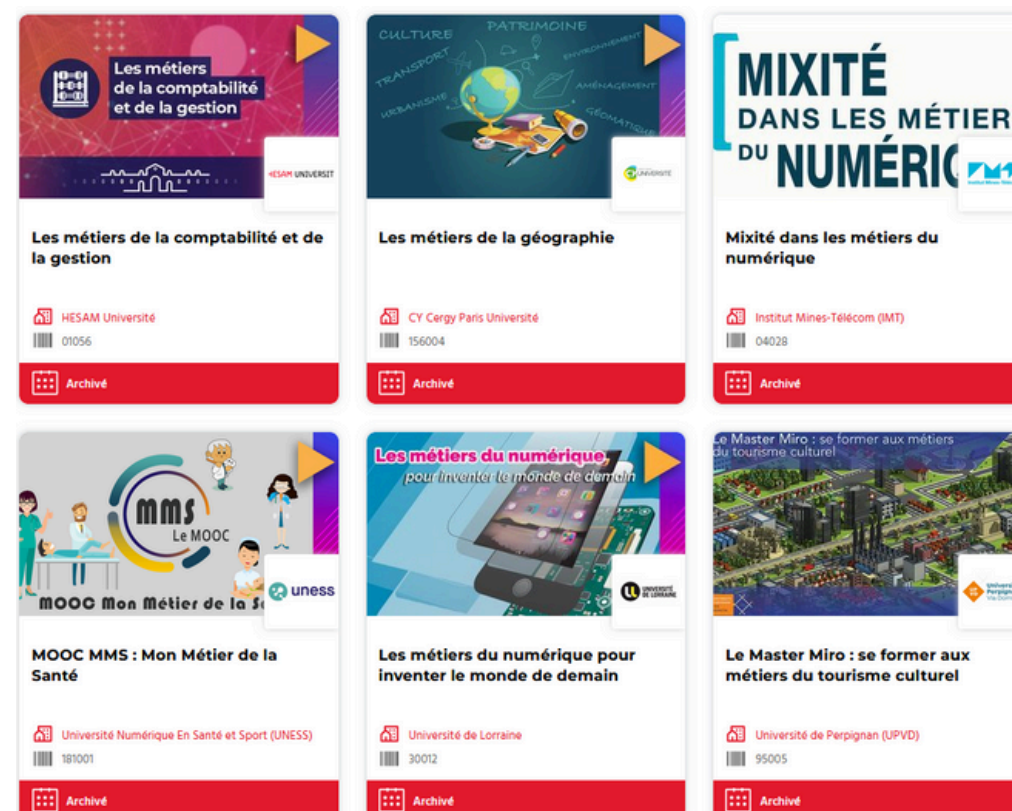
Les métiers de la comptabilité et de la gestion

HESAM UNIVERSIT

Les métiers de la comptabilité et de la gestion

HESAM Université

01056

Archivé

CULTURE

PATRIMOINE

TRANSPORT

ENVIRONNEMENT

URBANISME

AMÉNAGEMENT

GÉOMATIQUE

UNIVERSITÉ

Les métiers de la géographie

CY Cergy Paris Université

156004

Archivé

MIXITÉ DANS LES MÉTIER DU NUMÉRIC

Mixité dans les métiers du numérique

Institut Mines-Télécom (IMT)

04028

Archivé

MMS Le MOOC

MOOC Mon Métier de la Sa

uness

MOOC MMS : Mon Métier de la Santé

Université Numérique En Santé et Sport (UNESS)

181001

Archivé

Les métiers du numérique pour inventer le monde de demain

UNIVERSITÉ DE LORRAINE

Les métiers du numérique pour inventer le monde de demain

Université de Lorraine

30012

Archivé

Le Master Miro : se former aux métiers du tourisme culturel

Le Master Miro : se former aux métiers du tourisme culturel

Université de Perpignan (UPVD)

95005

Archivé